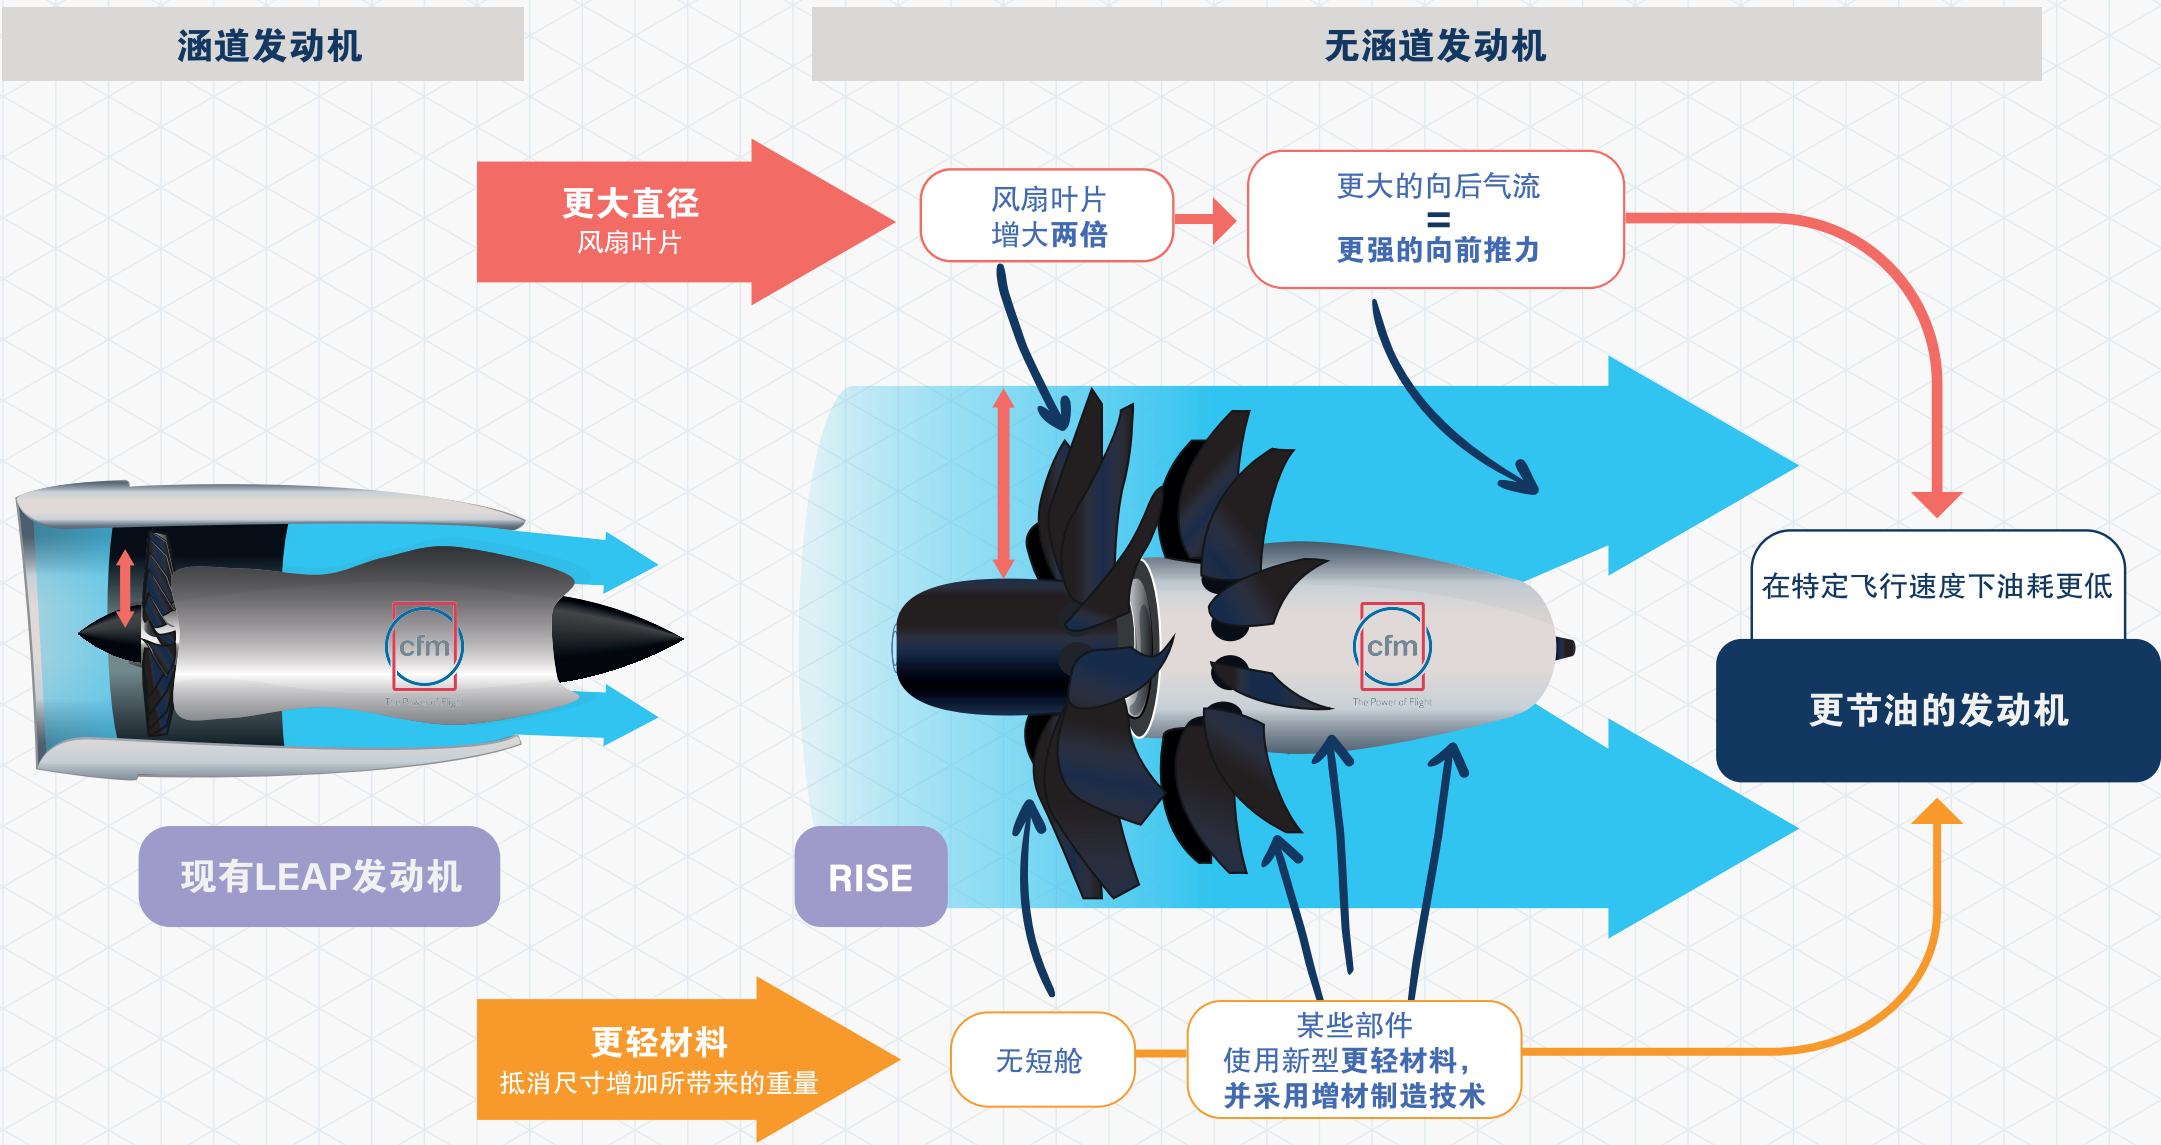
涵道发动机

无涵道发动机

更大直径
风扇叶片

风扇叶片
增大两倍

更大的向后气流
=
更强的向前推力

cfm
The Power of Flight

cfm
The Power of Flight

在特定飞行速度下油耗更低

更节油的发动机

现有LEAP发动机

RISE

更轻材料
抵消尺寸增加所带来的重量

无短舱

某些部件
使用新型更轻材料，
并采用增材制造技术